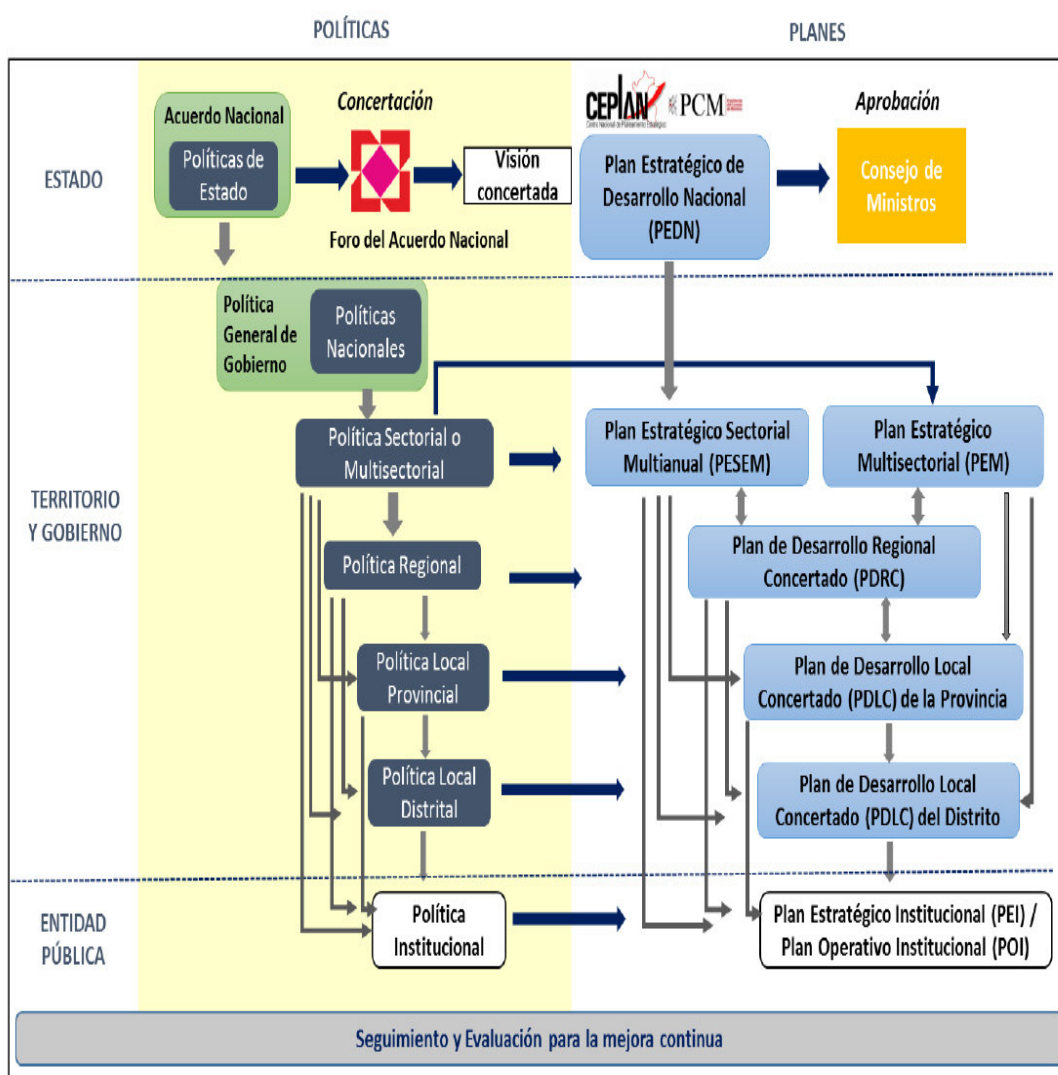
POLÍTICAS

PLANES

ESTADO

Acuerdo Nacional

Políticas de Estado

Concertación

Visión concertada

Foro del Acuerdo Nacional

CEPLAN
Centro Nacional de Planeamiento Estratégico

PCM

Aprobación

Plan Estratégico de Desarrollo Nacional (PEDN)

Consejo de Ministros

TERRITORIO Y GOBIERNO

Política General de Gobierno

Políticas Nacionales

Política Sectorial o Multisectorial

Plan Estratégico Sectorial Multianual (PESEM)

Plan Estratégico Multisectorial (PEM)

Política Regional

Plan de Desarrollo Regional Concertado (PDRC)

Política Local Provincial

Plan de Desarrollo Local Concertado (PDLC) de la Provincia

Política Local Distrital

Plan de Desarrollo Local Concertado (PDLC) del Distrito

ENTIDAD PÚBLICA

Política Institucional

Plan Estratégico Institucional (PEI) / Plan Operativo Institucional (POI)

Seguimiento y Evaluación para la mejora continua